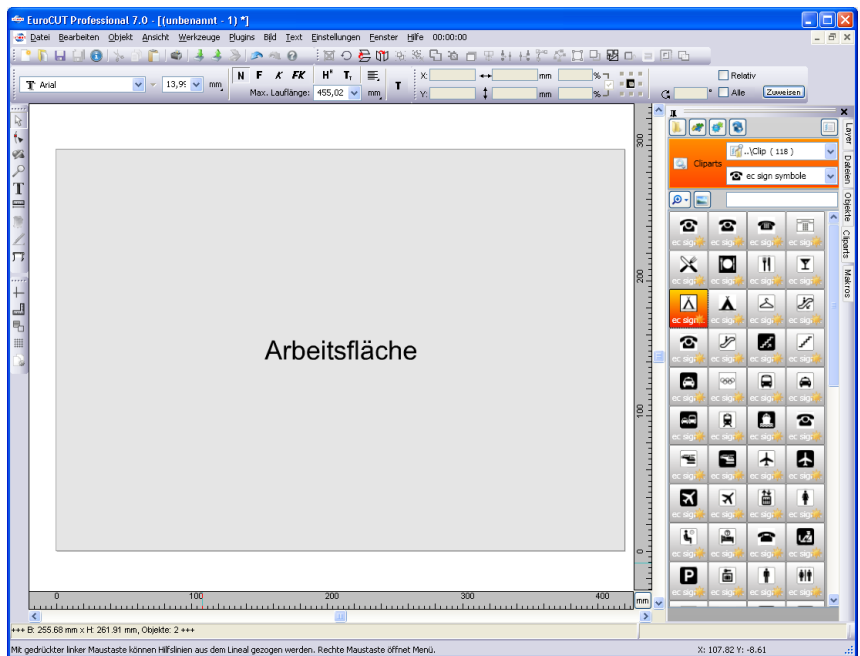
EuroCUT Professional 7.0 - [(unbenannt - 1) *]

Datei Bearbeiten Objekt Ansicht Werkzeuge Plugins Bild Text Einstellungen Fenster Hilfe 00:00:00

Arial 13,99 mm
N F K FK H T
Max. Lauflänge: 455,02 mm
X: mm %
Y: mm %
Relativ
Alle
Zuweisen

Arbeitsfläche

300
200
100
0

0 100 200 300 400 mm

Cliparts
..\Clip ( 118 )
ec sign symbole

ec sign

Layer
Dateien
Objekte
Cliparts
Makros

+++ B: 255.68 mm x H: 261.91 mm, Objekte: 2 +++

Mit gedrückter linker Maustaste können Hilfslinien aus dem Lineal gezogen werden. Rechte Maustaste öffnet Menü.

X: 107.82 Y: -8.61